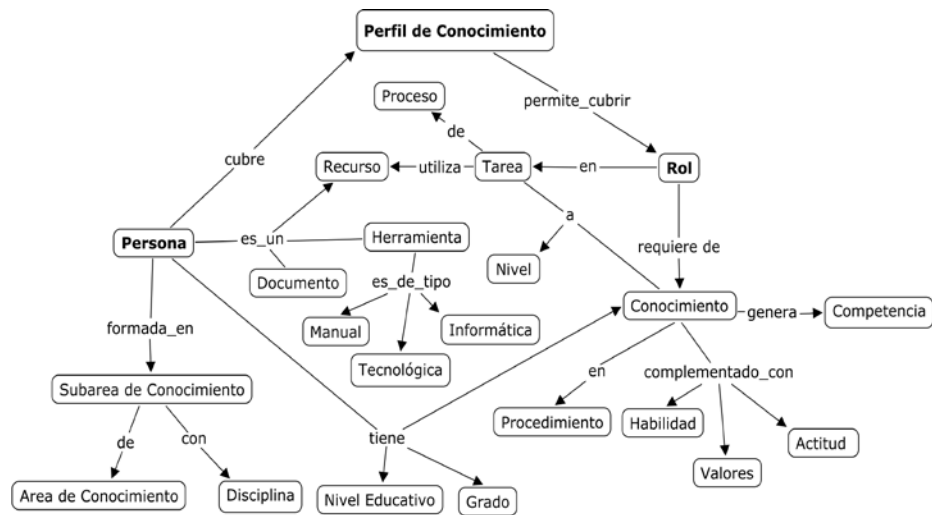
Perfil de Conocimiento

permite_cubrir

cubre

Proceso

de

Recurso

utiliza

Tarea

en

Rol

a

requiere de

Persona

es_un

Herramienta

Nivel

Documento

es_de_tipo

Conocimiento

genera

Competencia

formada_en

Manual

Informática

Tecnológica

en

complementado_con

Subarea de Conocimiento

Procedimiento

Habilidad

de

con

tiene

Actitud

Valores

Area de Conocimiento

Disciplina

Nivel Educativo

Grado